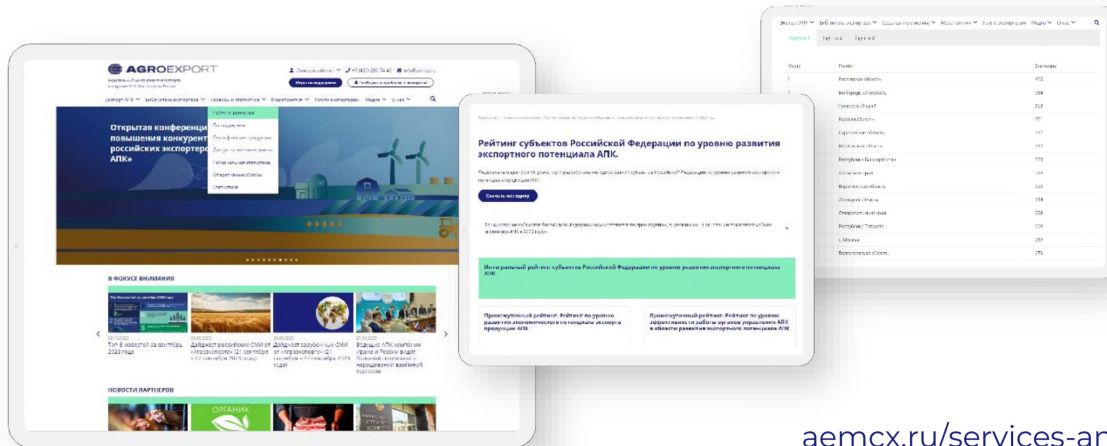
AGROEXPORT

Открытая конференци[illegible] повышения конкурент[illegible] российских экспортер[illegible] АПК»

В ФОКУСЕ ВНИМАНИЯ

Топ 8 новостей за сентябрь 2023 года

НОВОСТИ ПАРТНЕРОВ

ОРГАНИК

Рейтинг субъектов Российской Федерации по уровню развития экспортного потенциала АПК.

Скачать методику

Интегральный рейтинг субъектов Российской Федерации по уровню развития экспортного потенциала АПК

Промежуточный рейтинг. Рейтинг по уровню развития экономического потенциала экспорта продукции АПК

Промежуточный рейтинг. Рейтинг по уровню эффективности работы органов управления АПК в области развития экспортного потенциала АПК

| Место | Регион | Значение |
|---|---|---|
| 1 | Ростовская область | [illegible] |
| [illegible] | Белгородская область | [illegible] |
| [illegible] | Краснодарский край | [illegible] |
| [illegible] | Курская область | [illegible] |
| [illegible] | Саратовская область | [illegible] |
| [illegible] | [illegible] область | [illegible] |
| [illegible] | Республика Башкортостан | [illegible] |
| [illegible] | Алтайский край | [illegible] |
| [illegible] | Воронежская область | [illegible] |
| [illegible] | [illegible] область | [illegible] |
| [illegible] | Ставропольский край | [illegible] |
| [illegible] | Республика Татарстан | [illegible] |
| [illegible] | г. Москва | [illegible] |
| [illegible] | Волгоградская область | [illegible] |

aemcx.ru/services-an